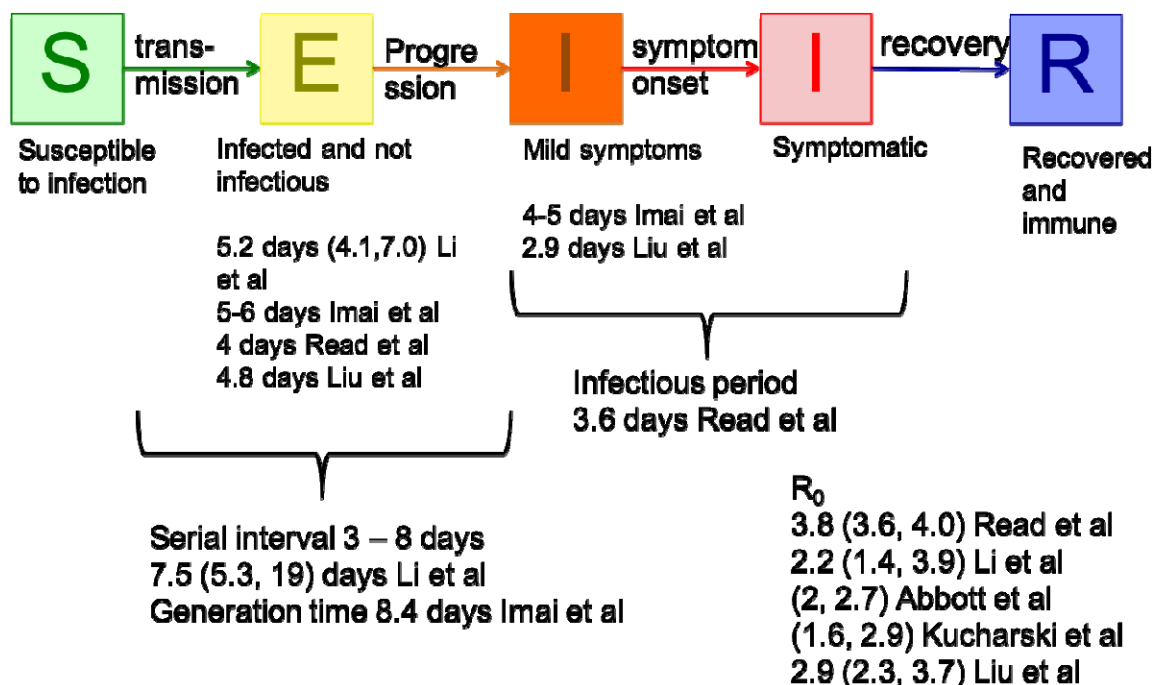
S

trans-mission

E

Progre ssion

I

symptom onset

I

recovery

R

Susceptible to infection

Infected and not infectious

Mild symptoms

Symptomatic

Recovered and immune

5.2 days (4.1,7.0) Li et al
5-6 days Imai et al
4 days Read et al
4.8 days Liu et al

4-5 days Imai et al
2.9 days Liu et al

Infectious period
3.6 days Read et al

Serial interval 3 – 8 days
7.5 (5.3, 19) days Li et al
Generation time 8.4 days Imai et al

$R_0$
3.8 (3.6, 4.0) Read et al
2.2 (1.4, 3.9) Li et al
(2, 2.7) Abbott et al
(1.6, 2.9) Kucharski et al
2.9 (2.3, 3.7) Liu et al